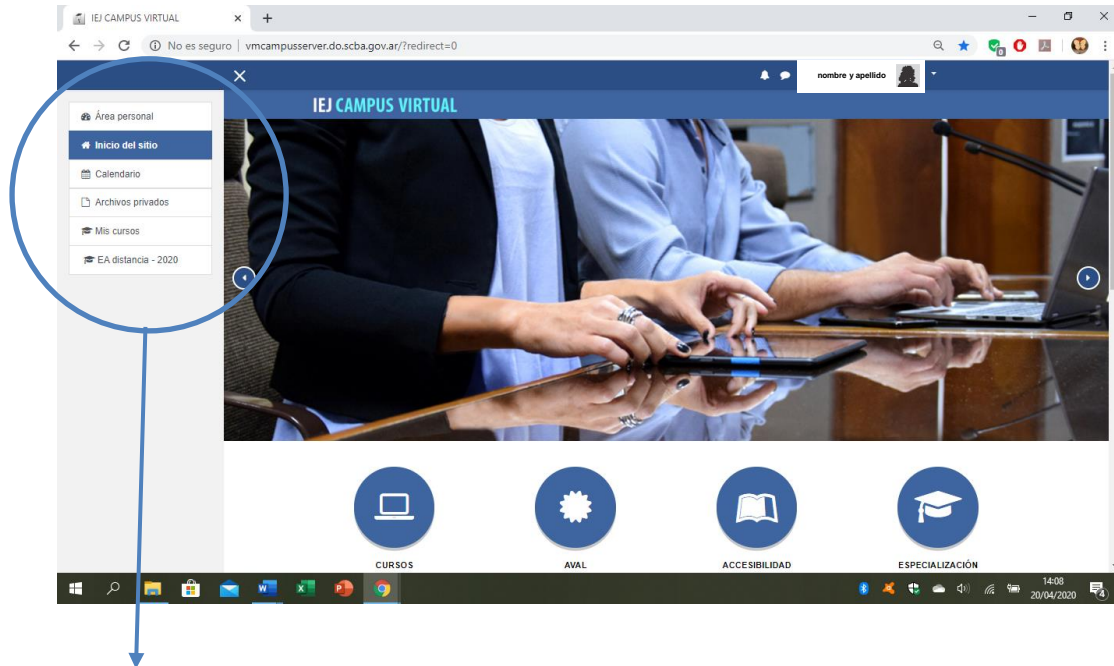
IEJ CAMPUS VIRTUAL ×  +

No es seguro | vmcampusserver.do.scba.gov.ar/?redirect=0

×

nombre y apellido

IEJ CAMPUS VIRTUAL

Área personal
Inicio del sitio
Calendario
Archivos privados
Mis cursos
EA distancia - 2020

CURSOS
AVAL
ACCESIBILIDAD
ESPECIALIZACIÓN

14:08
20/04/2020